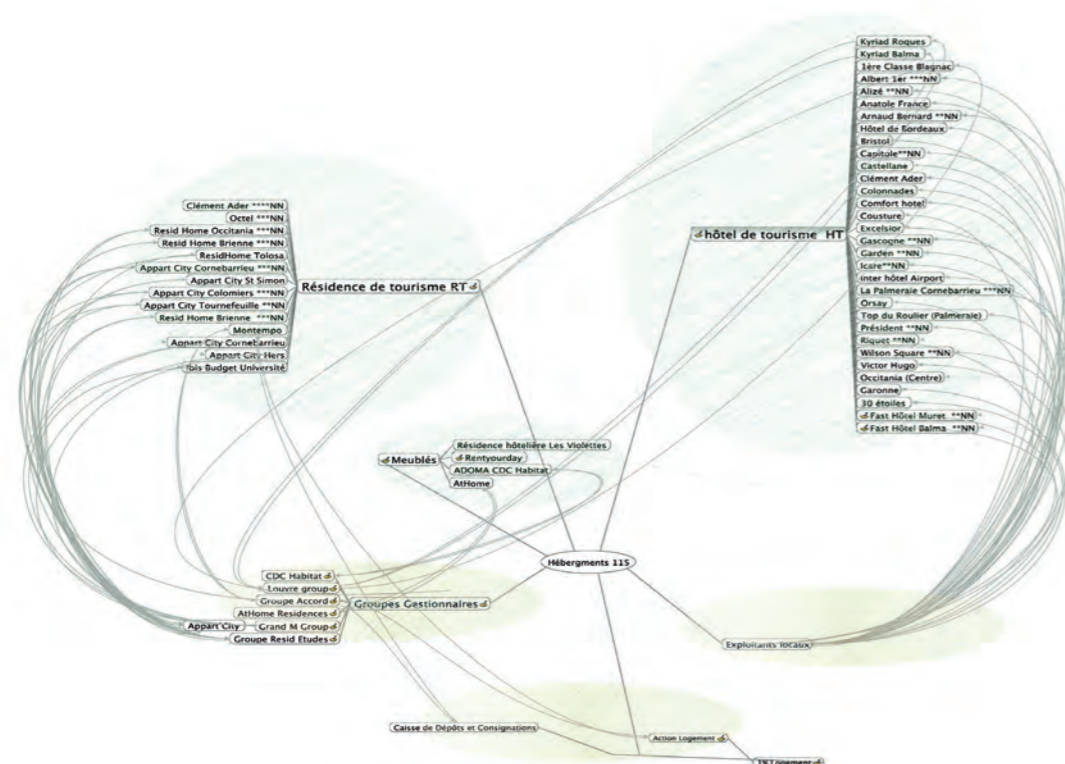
Kyriad Roques
Kyriad Balma
1ère Classe Blagnac
Albert 1er ***NN
Alizé **NN
Anatole France
Arnaud Bernard **NN
Hôtel de Bordeaux
Bristol
Capitole**NN
Castellane
Clément Ader
Colonnades
Comfort hotel
Cousture
Excelsior
Gascogne **NN
Garden **NN
Icare**NN
inter hôtel Airport
La Palmeraie Cornebarrieu ***NN
Orsay
Top du Roulier (Palmeraie)
Président **NN
Riquet **NN
Wilson Square **NN
Victor Hugo
Occitania (Centre)
Garonne
30 étoiles
Fast Hôtel Muret **NN
Fast Hôtel Balma **NN

hôtel de tourisme HT

Clément Ader ****NN
Octel ***NN
Resid Home Occitania ***NN
Resid Home Brienne ***NN
ResidHome Tolosa
Appart City Cornebarrieu ***NN
Appart City St Simon
Appart City Colomiers ***NN
Appart City Tournefeuille **NN
Resid Home Brienne ***NN
Montempo
Appart City Cornebarrieu
Appart City Hers
Ibis Budget Université

Résidence de tourisme RT

Meublés
Résidence hôtelière Les Violettes
Rentyourday
ADOMA CDC Habitat
AtHome

Hébergments 115

CDC Habitat
Louvre group
Groupe Accord
AtHome Residences
Appart City
Grand M Group
Groupe Resid Etudes

Groupes Gestionnaires

Exploitants locaux

Caisse de Dépôts et Consignations
Action Logement
1%Logement